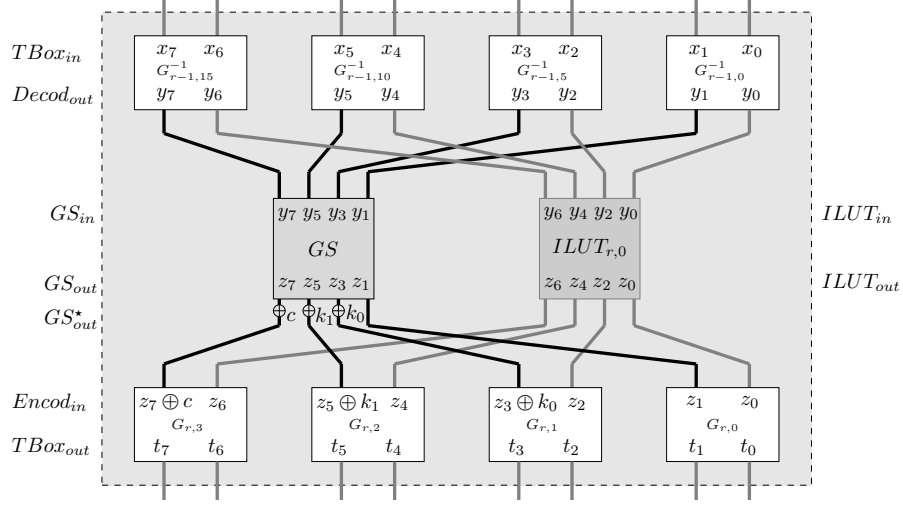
$TBox_{in}$

$Decod_{out}$

$x_7$ $x_6$
$G^{-1}_{r-1,15}$
$y_7$ $y_6$

$x_5$ $x_4$
$G^{-1}_{r-1,10}$
$y_5$ $y_4$

$x_3$ $x_2$
$G^{-1}_{r-1,5}$
$y_3$ $y_2$

$x_1$ $x_0$
$G^{-1}_{r-1,0}$
$y_1$ $y_0$

$GS_{in}$

$GS_{out}$

$GS^{\star}_{out}$

$y_7$ $y_5$ $y_3$ $y_1$
$GS$
$z_7$ $z_5$ $z_3$ $z_1$

$\oplus c$ $\oplus k_1$ $\oplus k_0$

$y_6$ $y_4$ $y_2$ $y_0$
$ILUT_{r,0}$
$z_6$ $z_4$ $z_2$ $z_0$

$ILUT_{in}$

$ILUT_{out}$

$Encod_{in}$

$TBox_{out}$

$z_7 \oplus c$ $z_6$
$G_{r,3}$
$t_7$ $t_6$

$z_5 \oplus k_1$ $z_4$
$G_{r,2}$
$t_5$ $t_4$

$z_3 \oplus k_0$ $z_2$
$G_{r,1}$
$t_3$ $t_2$

$z_1$ $z_0$
$G_{r,0}$
$t_1$ $t_0$